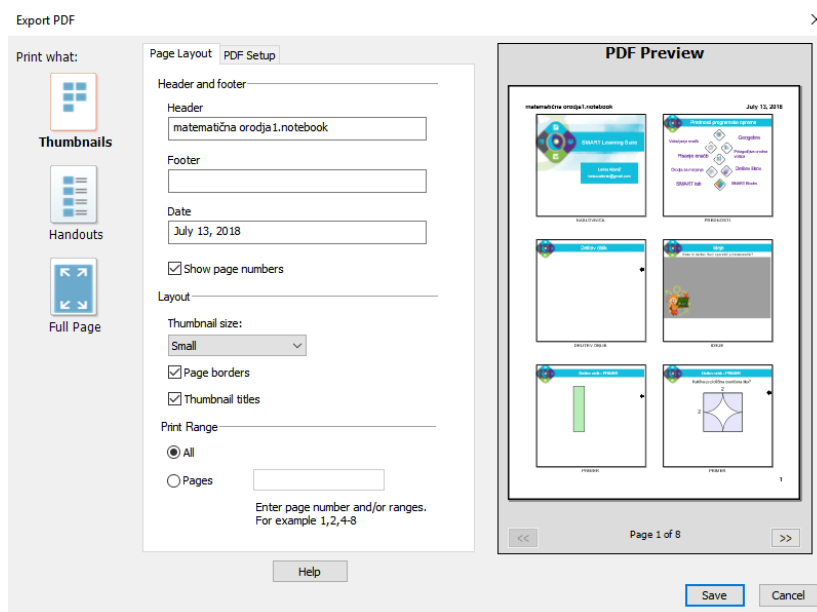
Export PDF

Print what:

Thumbnails

Handouts

Full Page

Page Layout | PDF Setup

Header and footer

Header
matematična orodja1.notebook

Footer

Date
July 13, 2018

Show page numbers

Layout

Thumbnail size:
Small

Page borders

Thumbnail titles

Print Range

All

Pages

Enter page number and/or ranges.
For example 1,2,4-8

Help

PDF Preview

matematična orodja1.notebook
July 13, 2018

SMART Learning Suite

Predstavi programske opreme

Geogebra

Dober dan

Moje

Dober dan - PRIMER

Dober dan - PRIMER

1

<<
Page 1 of 8
>>

Save
Cancel